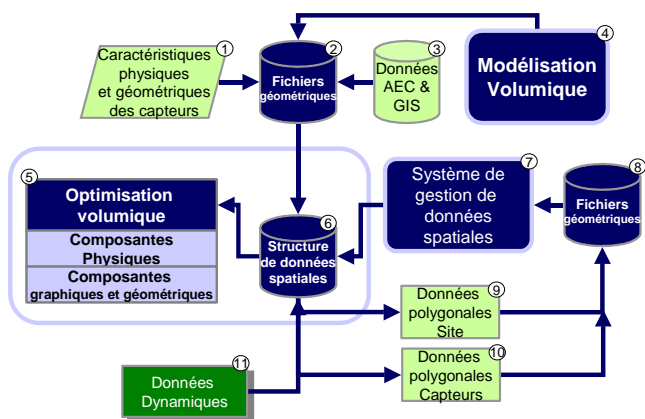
Caractéristiques physiques et géométriques des capteurs ①

② Fichiers géométriques

③ Données AEC & GIS

④ Modélisation Volumique

⑤ Optimisation volumique

Composantes Physiques

Composantes graphiques et géométriques

⑥ Structure de données spatiales

⑦ Système de gestion de données spatiales

⑧ Fichiers géométriques

⑨ Données polygonales Site

⑩ Données polygonales Capteurs

⑪ Données Dynamiques